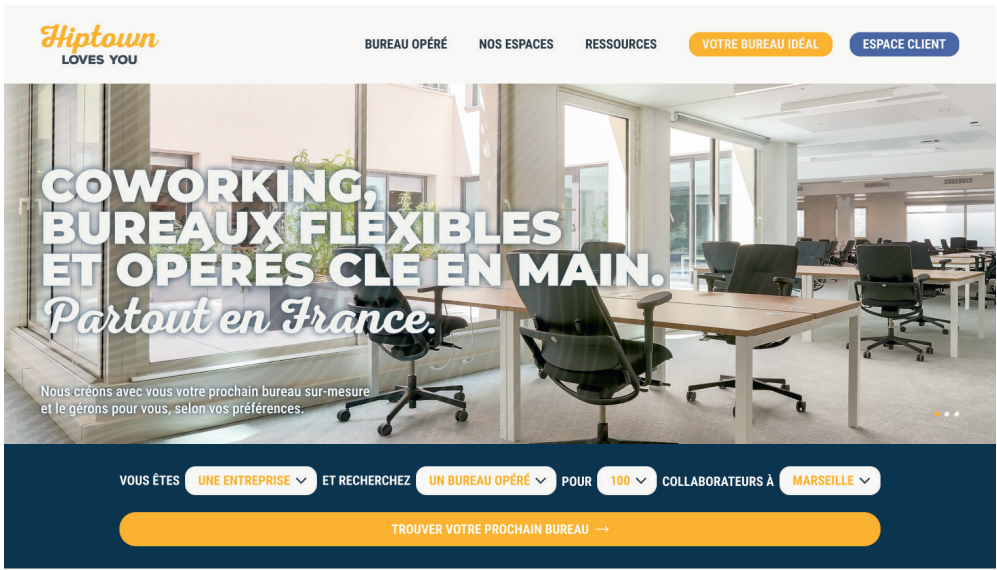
Hiptown
LOVES YOU

BUREAU OPÉRÉ NOS ESPACES RESSOURCES VOTRE BUREAU IDÉAL ESPACE CLIENT

COWORKING, BUREAUX FLEXIBLES ET OPÉRÉS CLÉ EN MAIN.
Partout en France.

Nous créons avec vous votre prochain bureau sur-mesure et le gérons pour vous, selon vos préférences.

VOUS ÊTES UNE ENTREPRISE ET RECHERCHEZ UN BUREAU OPÉRÉ POUR 100 COLLABORATEURS À MARSEILLE

TROUVER VOTRE PROCHAIN BUREAU →